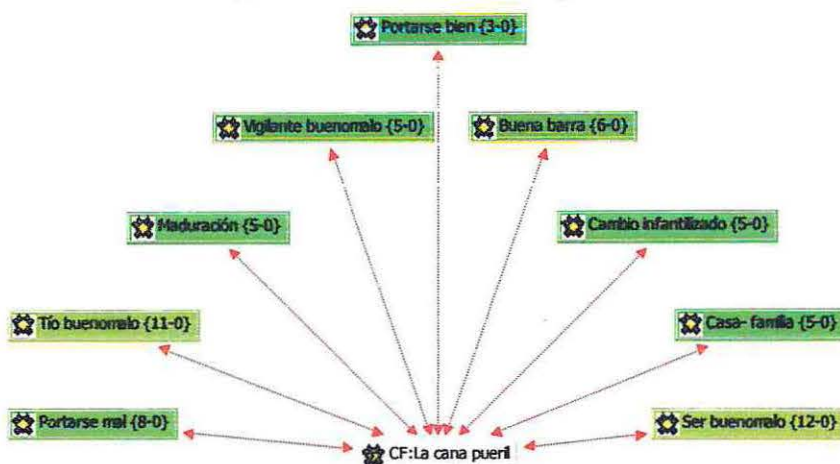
Portarse bien {3-0}

Vigilante buenorralo {5-0}

Buena barra {6-0}

Maduración {5-0}

Cambio infantilizado {5-0}

Tío buenorralo {11-0}

Casa- familia {5-0}

Portarse mal {8-0}

Ser buenorralo {12-0}

CF:La cana pueril